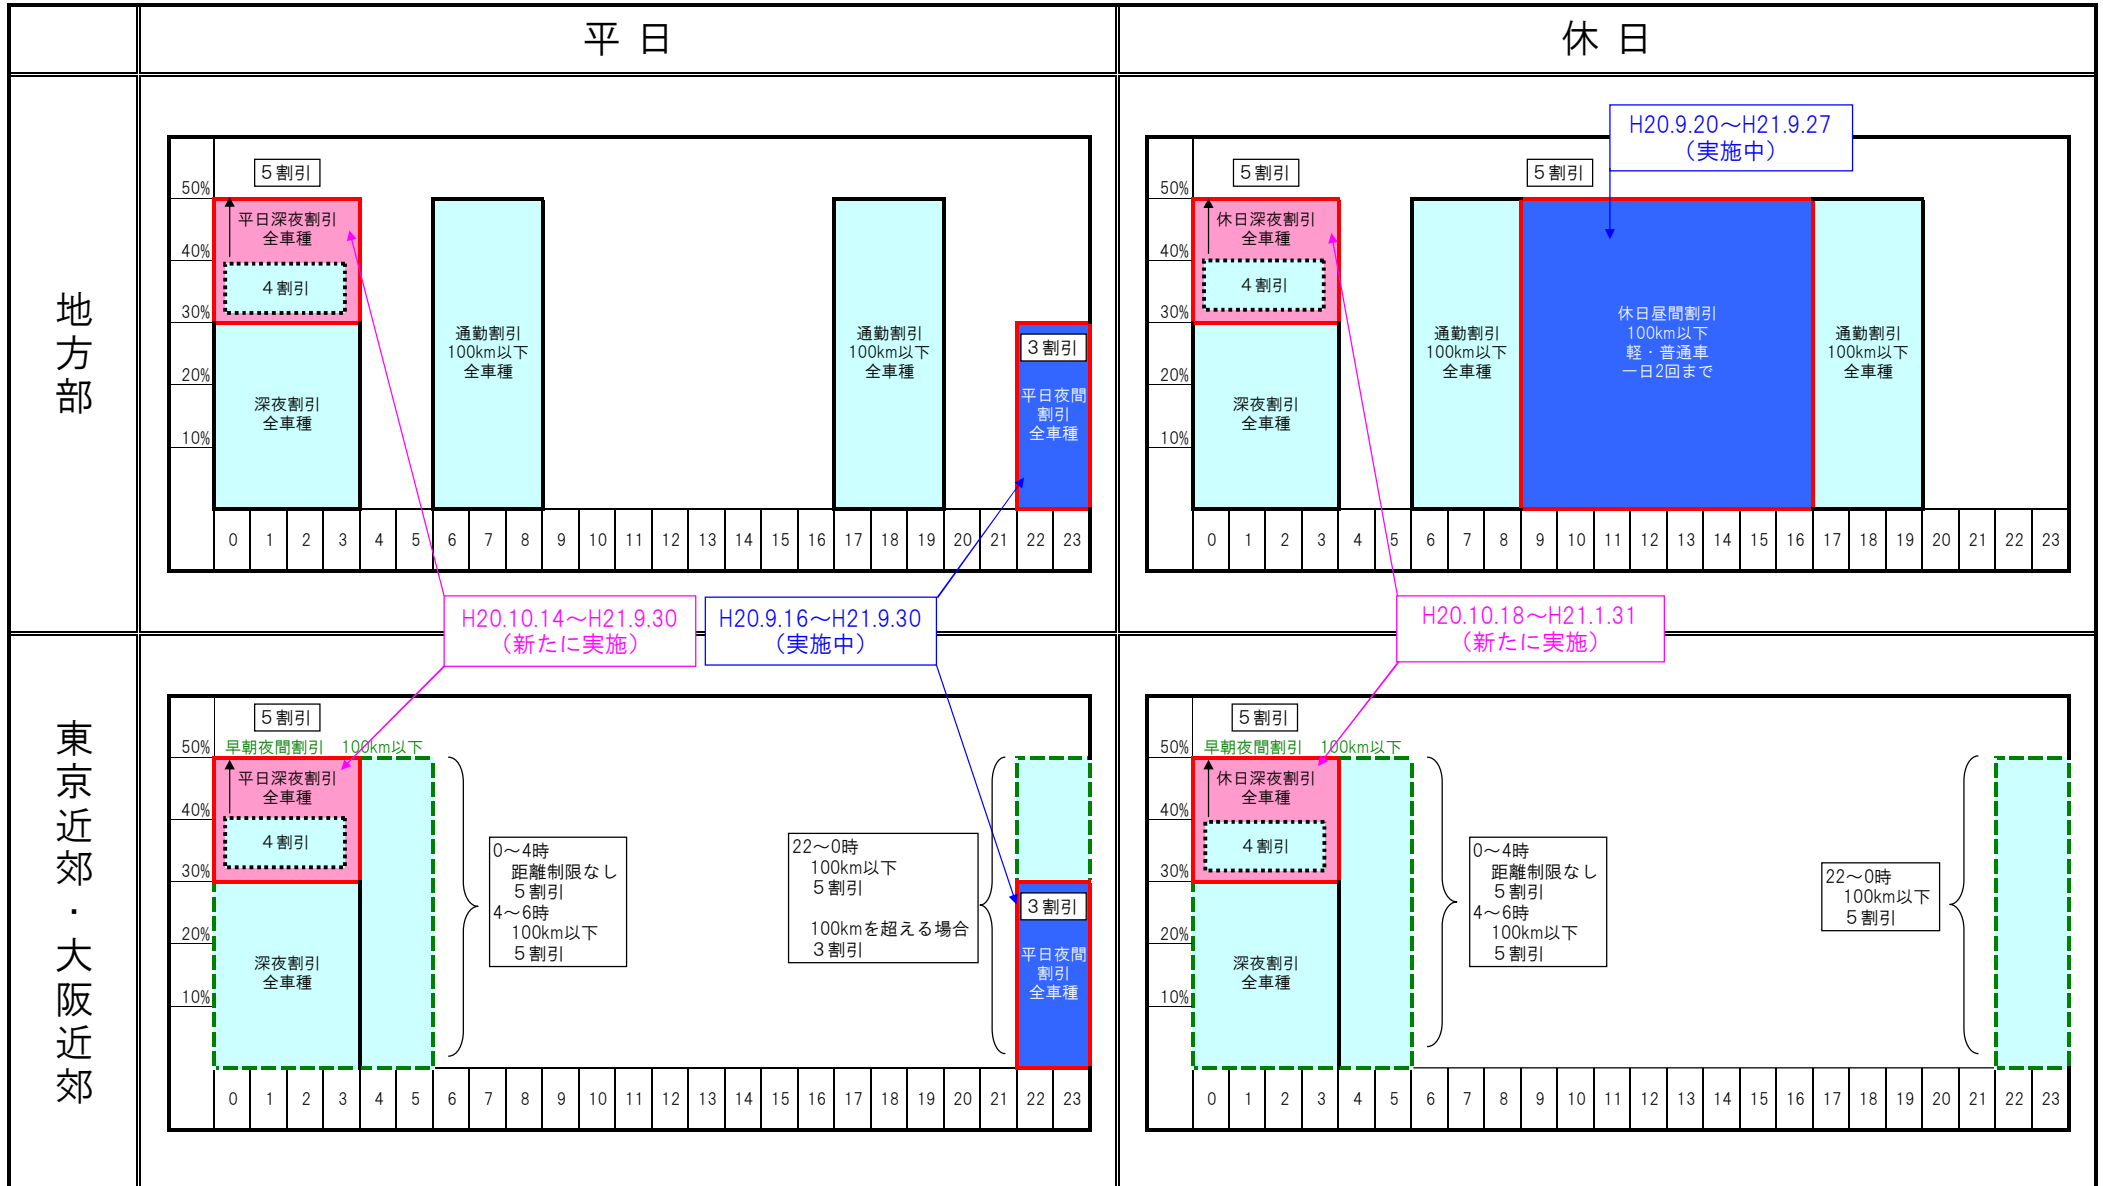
平日

休日

地方部

5割引

50%
40%
30%
20%
10%

平日深夜割引
全車種

4割引

深夜割引
全車種

通勤割引
100km以下
全車種

通勤割引
100km以下
全車種

3割引

平日夜間割引
全車種

0 1 2 3 4 5 6 7 8 9 10 11 12 13 14 15 16 17 18 19 20 21 22 23

H20.9.20～H21.9.27
（実施中）

5割引

5割引

50%
40%
30%
20%
10%

休日深夜割引
全車種

4割引

深夜割引
全車種

通勤割引
100km以下
全車種

休日昼間割引
100km以下
軽・普通車
一日2回まで

通勤割引
100km以下
全車種

0 1 2 3 4 5 6 7 8 9 10 11 12 13 14 15 16 17 18 19 20 21 22 23

H20.10.14～H21.9.30
（新たに実施）

H20.9.16～H21.9.30
（実施中）

H20.10.18～H21.1.31
（新たに実施）

東京近郊・大阪近郊

5割引

50% 早朝夜間割引 100km以下
40%
30%
20%
10%

平日深夜割引
全車種

4割引

深夜割引
全車種

0～4時
距離制限なし
5割引
4～6時
100km以下
5割引

22～0時
100km以下
5割引

100kmを超える場合
3割引

3割引

平日夜間割引
全車種

0 1 2 3 4 5 6 7 8 9 10 11 12 13 14 15 16 17 18 19 20 21 22 23

5割引

50% 早朝夜間割引 100km以下
40%
30%
20%
10%

休日深夜割引
全車種

4割引

深夜割引
全車種

0～4時
距離制限なし
5割引
4～6時
100km以下
5割引

22～0時
100km以下
5割引

0 1 2 3 4 5 6 7 8 9 10 11 12 13 14 15 16 17 18 19 20 21 22 23